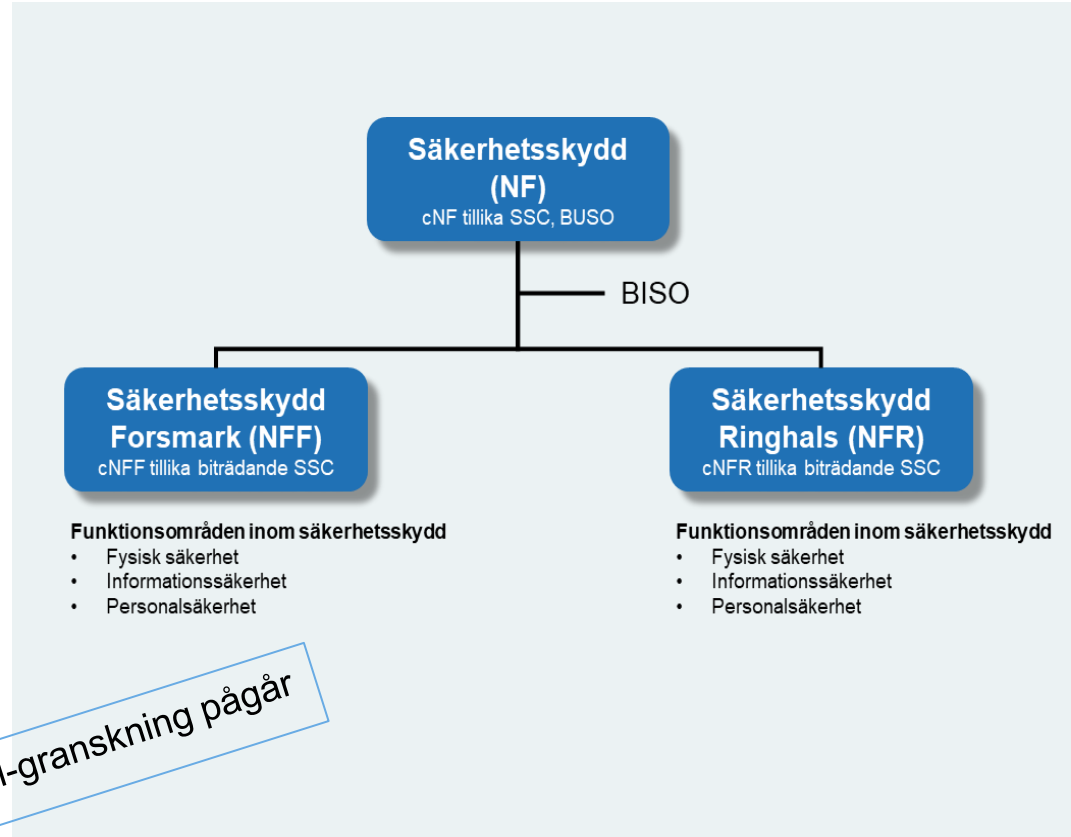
Säkerhetsskydd (NF)
cNF tillika SSC, BUSO

BISO

Säkerhetsskydd Forsmark (NFF)
cNFF tillika biträdande SSC

Säkerhetsskydd Ringhals (NFR)
cNFR tillika biträdande SSC

Funktionsområden inom säkerhetsskydd
- Fysisk säkerhet
- Informationssäkerhet
- Personalsäkerhet

Funktionsområden inom säkerhetsskydd
- Fysisk säkerhet
- Informationssäkerhet
- Personalsäkerhet

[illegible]-granskning pågår